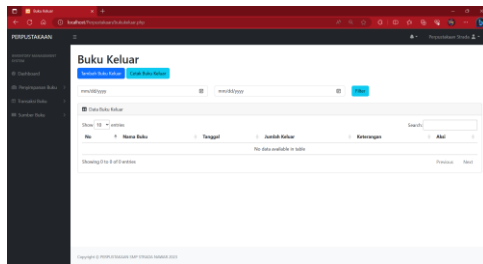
Buku Keluar

localhost/Perpustakaan/bukukeluar.php

PERPUSTAKAAN

Dashboard

Peminjaman Buku

Transaksi Buku

Sumber Buku

Perpustakaan Stroda

Buku Keluar

Tambah Buku Keluar

Cetak Buku Keluar

mm/dd/yyyy

mm/dd/yyyy

Filter

Data Buku Keluar

Show 10 entries

Search:

| No | Nama Buku | Tanggal | Jumlah Keluar | Keterangan | Aksi |
|---|---|---|---|---|---|
| No data available in table | | | | | |

Showing 0 to 0 of 0 entries

Previous Next

Copyright © PERPUSTAKAAN SMP STRADA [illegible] 2024